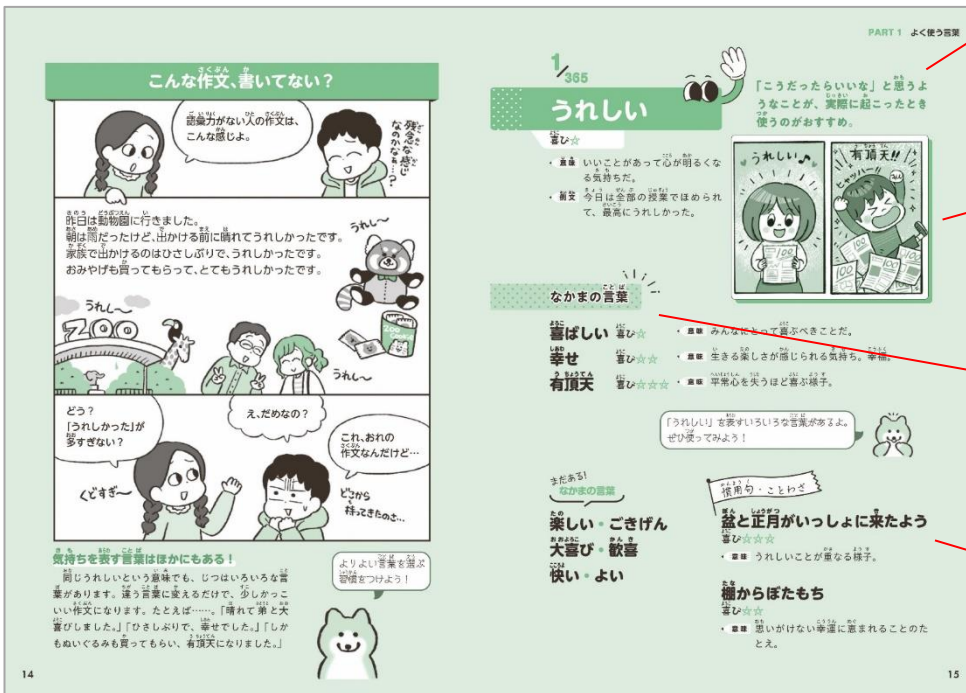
PART 1 よく使う言葉

こんな作文、書いてない？

語彙力がない人の作文は、こんな感じよ。

残念な感じなのかなあ？

昨日は動物園に行きました。
朝は雨だったけど、出かける前に晴れてうれしかったです。
家族で出かけるのはひさしぶりで、うれしかったです。
おみやげも買ってもらって、とてもうれしかったです。

うれし〜

うれし〜

ZOO

うれし〜

どう？
「うれしかった」が多すぎない？

え、だめなの？

これ、おれの作文なんだけど…

くどすぎ〜

どこから持ってきたのさ…

気持ちを表す言葉はほかにもある！

同じうれしいという意味でも、じつはいろいろな言葉があります。違う言葉に変えるだけで、少しかっこいい作文になります。たとえば……。「晴れて弟と大喜びしました。」「ひさしぶりで、幸せでした。」「しかもぬいぐるみも買ってもらい、有頂天になりました。」

よりよい言葉を選ぶ習慣をつけよう！

14

1/365

うれしい

喜び☆

意味 いいことがあって心が明るくなる気持ちだ。

例文 今日は全部の授業でほめられて、最高にうれしかった。

「こうだったらいいな」と思うようなことが、実際に起こったとき使うのがおすすめ。

うれしい♪

有頂天だ!!

ヒャッハー!!

なかまの言葉

喜ばしい 喜び☆☆ 意味 みんなにとって喜ぶべきことだ。

幸せ 喜び☆☆ 意味 生きる楽しさが感じられる気持ち。幸福。

有頂天 喜び☆☆☆ 意味 平常心を失うほど喜ぶ様子。

「うれしい」を表すいろいろな言葉があるよ。ぜひ使ってみよう！

まだある！なかまの言葉

楽しい・ごきげん
大喜び・歓喜
快い・よい

慣用句・ことわざ

盆と正月がいっしょに来たよう
喜び☆☆☆
意味 うれしいことが重なる様子。

棚からぼたもち
喜び☆☆
意味 思いがけない幸運に恵まれることのたとえ。

15